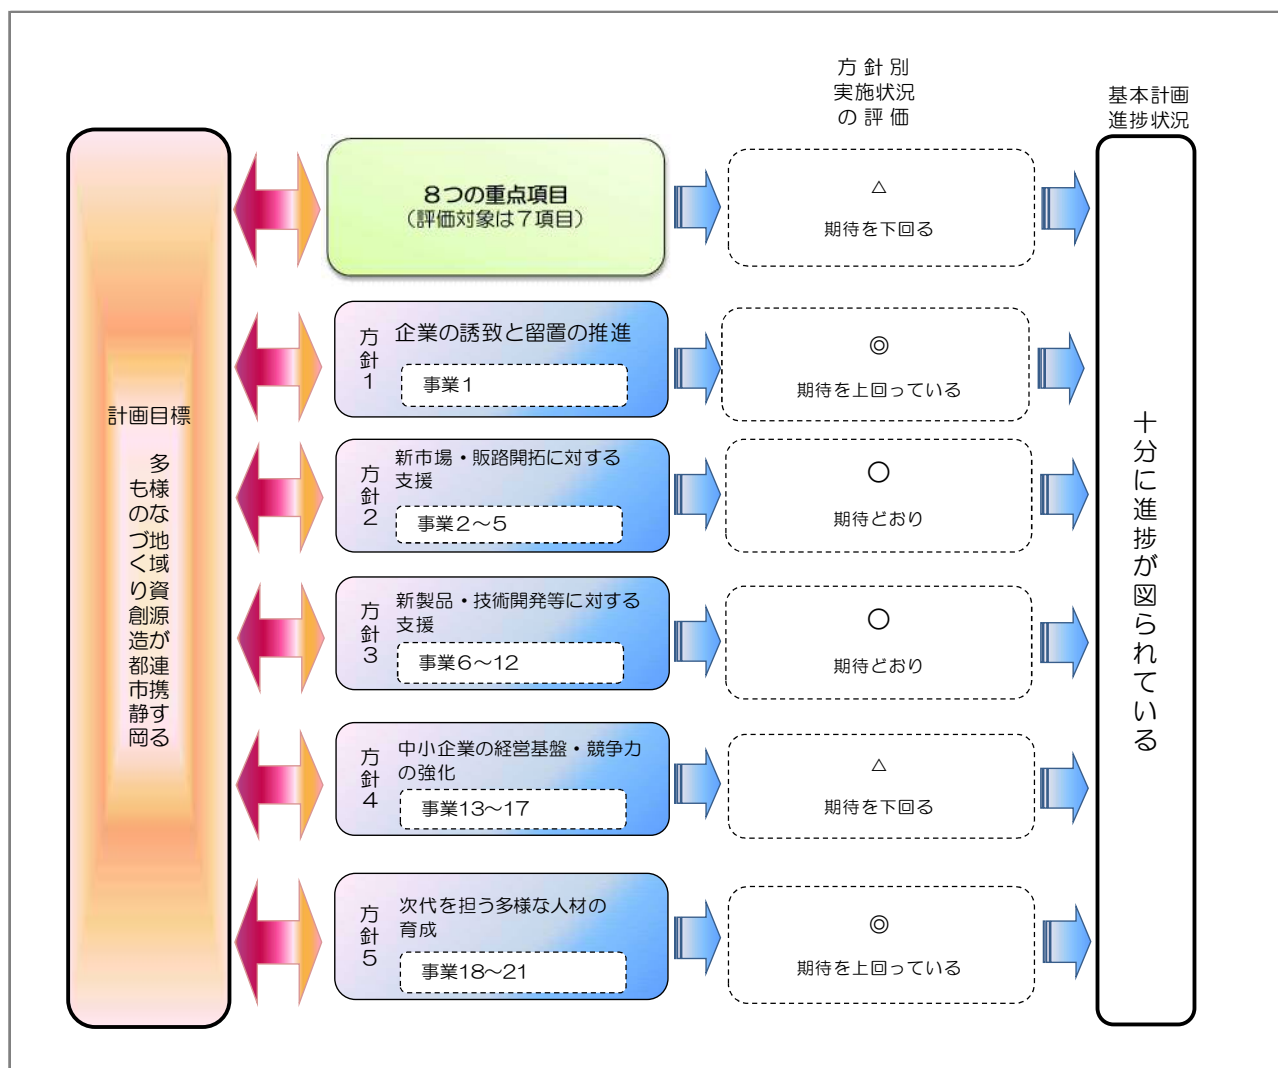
方針別
実施状況
の評価

基本計画
進捗状況

計画目標

多様な地域資源づくりが創造都市連携する静岡

８つの重点項目
（評価対象は７項目）

△
期待を下回る

方針1
企業の誘致と留置の推進
事業1

◎
期待を上回っている

方針2
新市場・販路開拓に対する支援
事業2～5

○
期待どおり

方針3
新製品・技術開発等に対する支援
事業6～12

○
期待どおり

方針4
中小企業の経営基盤・競争力の強化
事業13～17

△
期待を下回る

方針5
次代を担う多様な人材の育成
事業18～21

◎
期待を上回っている

十分に進捗が図られている